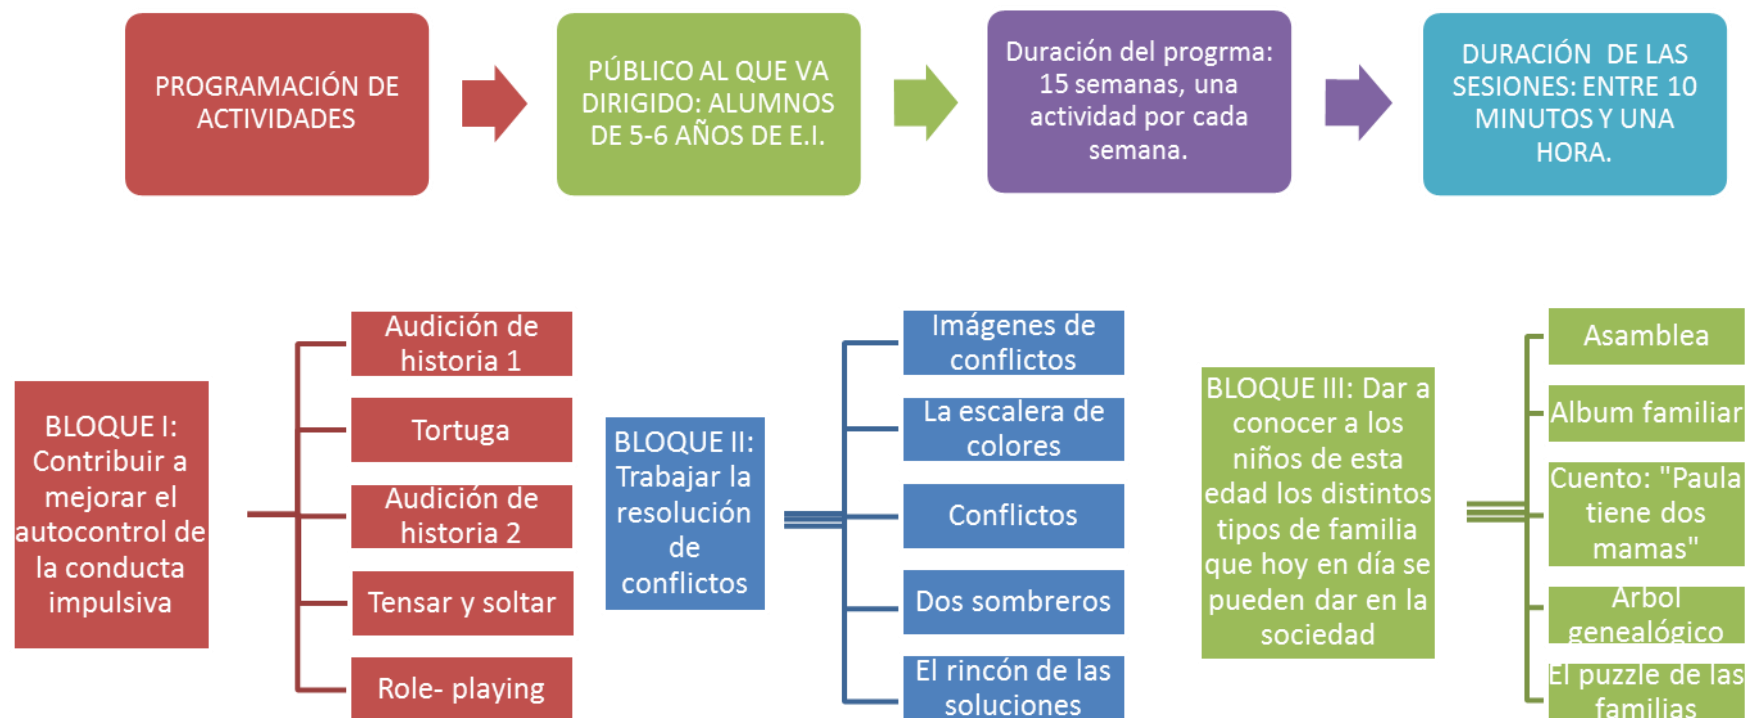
PROGRAMACIÓN DE ACTIVIDADES

PÚBLICO AL QUE VA DIRIGIDO: ALUMNOS DE 5-6 AÑOS DE E.I.

Duración del progrma: 15 semanas, una actividad por cada semana.

DURACIÓN DE LAS SESIONES: ENTRE 10 MINUTOS Y UNA HORA.

BLOQUE I: Contribuir a mejorar el autocontrol de la conducta impulsiva

Audición de historia 1

Tortuga

Audición de historia 2

Tensar y soltar

Role- playing

BLOQUE II: Trabajar la resolución de conflictos

Imágenes de conflictos

La escalera de colores

Conflictos

Dos sombreros

El rincón de las soluciones

BLOQUE III: Dar a conocer a los niños de esta edad los distintos tipos de familia que hoy en día se pueden dar en la sociedad

Asamblea

Album familiar

Cuento: "Paula tiene dos mamas"

Arbol genealógico

El puzzle de las familias